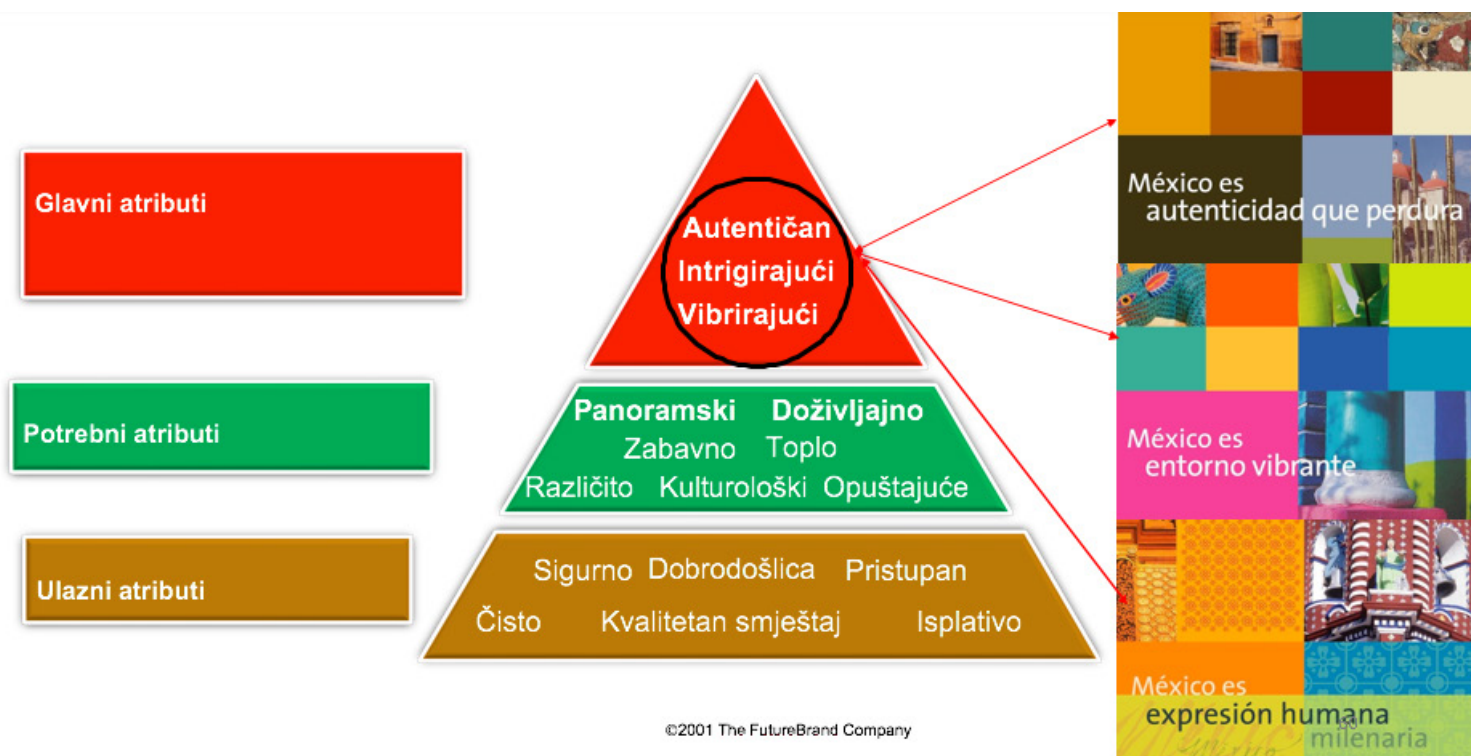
Glavni atributi

Potrebni atributi

Ulazni atributi

Autentičan
Intrigirajući
Vibrirajući

Panoramski Doživljajno
Zabavno Toplo
Različito Kulturološki Opuštajuće

Sigurno Dobrodošlica Pristupan
Čisto Kvalitetan smještaj Isplativo

México es autenticidad que perdura

México es entorno vibrante

México es expresión humana milenaria

©2001 The FutureBrand Company